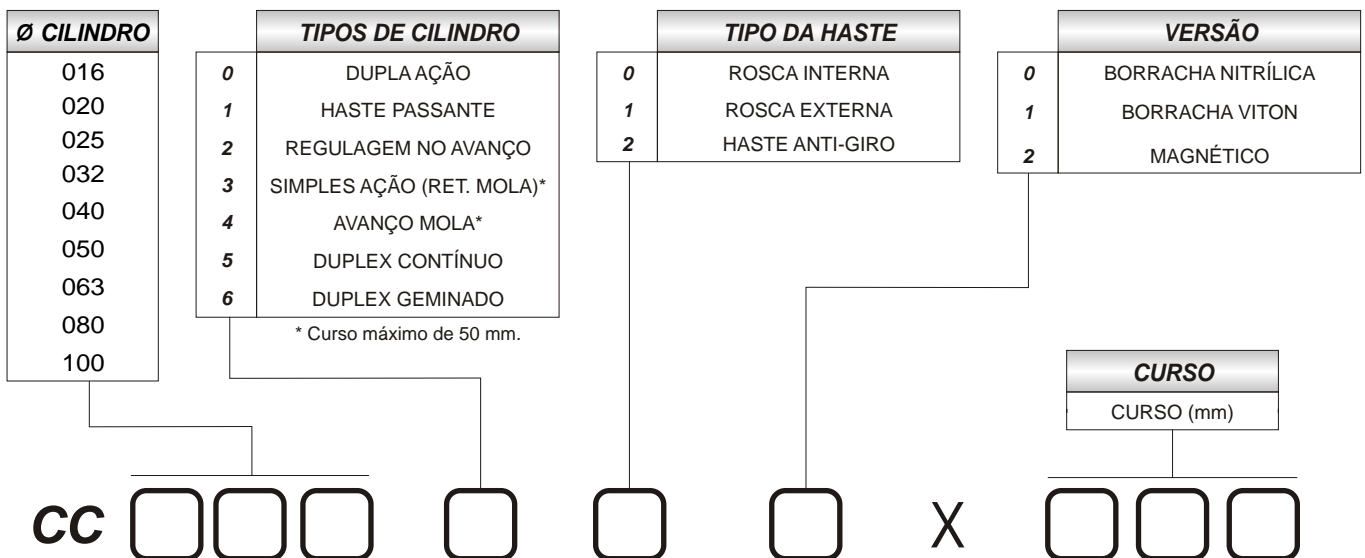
| Ø CILINDRO |
|---|
| 016 |
| 020 |
| 025 |
| 032 |
| 040 |
| 050 |
| 063 |
| 080 |
| 100 |

| | TIPOS DE CILINDRO |
|---|---|
| 0 | DUPLA AÇÃO |
| 1 | HASTE PASSANTE |
| 2 | REGULAGEM NO AVANÇO |
| 3 | SIMPLES AÇÃO (RET. MOLA)* |
| 4 | AVANÇO MOLA* |
| 5 | DUPLEX CONTÍNUO |
| 6 | DUPLEX GEMINADO |

* Curso máximo de 50 mm.

| | TIPO DA HASTE |
|---|---|
| 0 | ROSCA INTERNA |
| 1 | ROSCA EXTERNA |
| 2 | HASTE ANTI-GIRO |

| | VERSÃO |
|---|---|
| 0 | BORRACHA NITRÍLICA |
| 1 | BORRACHA VITON |
| 2 | MAGNÉTICO |

| CURSO |
|---|
| CURSO (mm) |

CC X